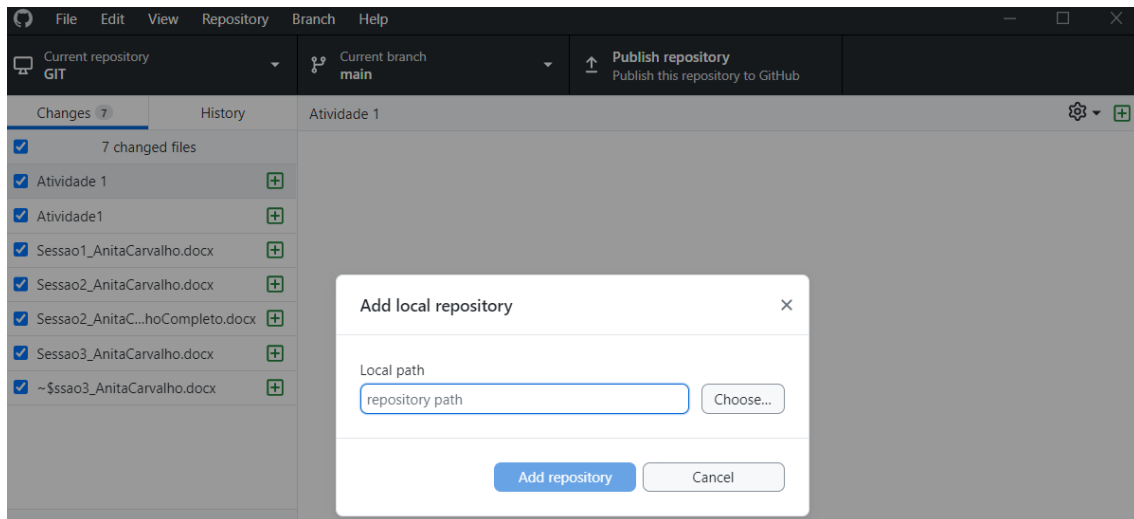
File Edit View Repository Branch Help

Current repository
GIT

Current branch
main

Publish repository
Publish this repository to GitHub

Changes 7
History

Atividade 1

7 changed files

Atividade 1
Atividade1
Sessao1_AnitaCarvalho.docx
Sessao2_AnitaCarvalho.docx
Sessao2_AnitaC...hoCompleto.docx
Sessao3_AnitaCarvalho.docx
~$ssao3_AnitaCarvalho.docx

Add local repository
×

Local path
repository path
Choose...

Add repository
Cancel